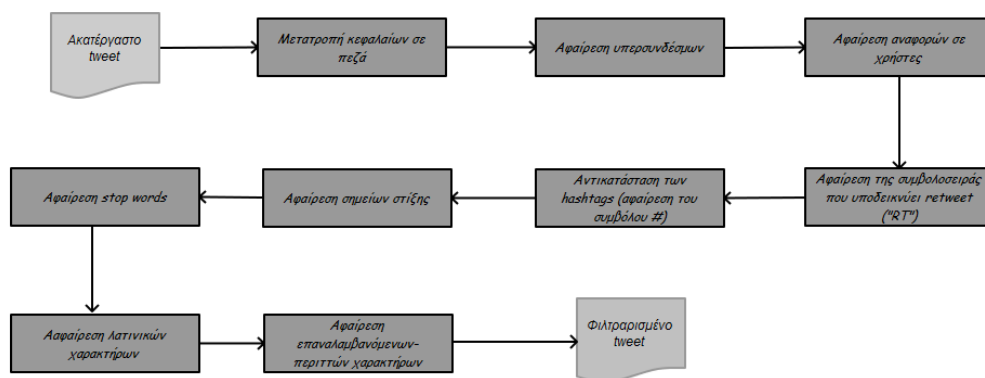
Ακατέργαστο tweet

Μετατροπή κεφαλαίων σε πεζά

Αφαίρεση υπερσυνδέσμων

Αφαίρεση αναφορών σε χρήστες

Αφαίρεση της συμβολοσειράς που υποδεικνύει retweet ("RT")

Αντικατάσταση των hashtags (αφαίρεση του συμβόλου #)

Αφαίρεση σημείων στίξης

Αφαίρεση stop words

Αφαίρεση λατινικών χαρακτήρων

Αφαίρεση επαναλαμβανόμενων-περιττών χαρακτήρων

Φιλτραρισμένο tweet